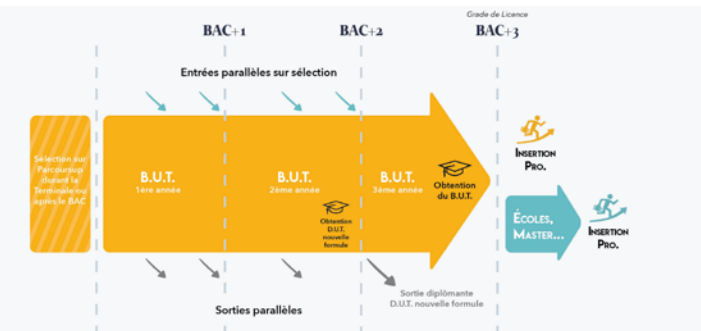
Grade de Licence

BAC+1 BAC+2 BAC+3

Entrées parallèles sur sélection

Sélection sur Parcoursup durant la Terminale ou après le BAC

B.U.T.
1ère année

B.U.T.
2ème année

Obtention D.U.T. nouvelle formule

B.U.T.
3ème année

Obtention du B.U.T.

INSERTION PRO.

ÉCOLES, MASTER...

INSERTION PRO.

Sorties parallèles

Sortie diplômante D.U.T. nouvelle formule